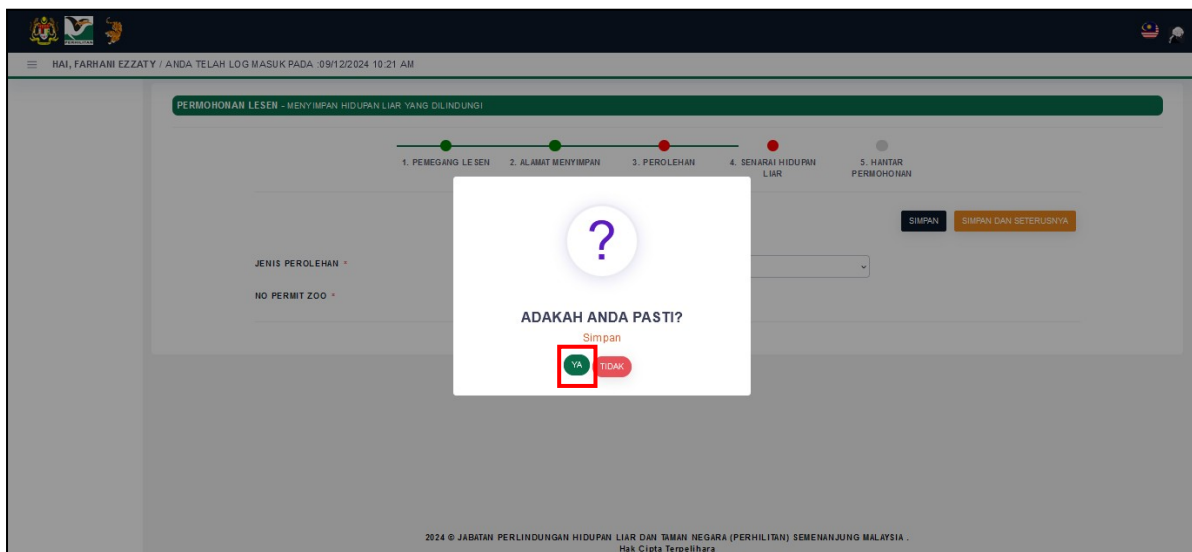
HAI, FARHANI EZZATY / ANDA TELAH LOG MASUK PADA :09/12/2024 10:21 AM

PERMOHONAN LESEN - MENYIMPAN HIDUPAN LIAR YANG DILINDUNGI

1. PEMEGANG LESEN
2. ALAMAT MENYIMPAN
3. PEROLEHAN
4. SENARAI HIDUPAN LIAR
5. HANTAR PERMOHONAN

SIMPAN
SIMPAN DAN SETERUSNYA

JENIS PEROLEHAN *
NO PERMIT ZOO *

?

ADAKAH ANDA PASTI?

Simpan

YA
TIDAK

2024 © JABATAN PERLINDUNGAN HIDUPAN LIAR DAN TAMAN NEGARA (PERHILITAN) SEMENANJUNG MALAYSIA .
Hak Cipta Terpelihara